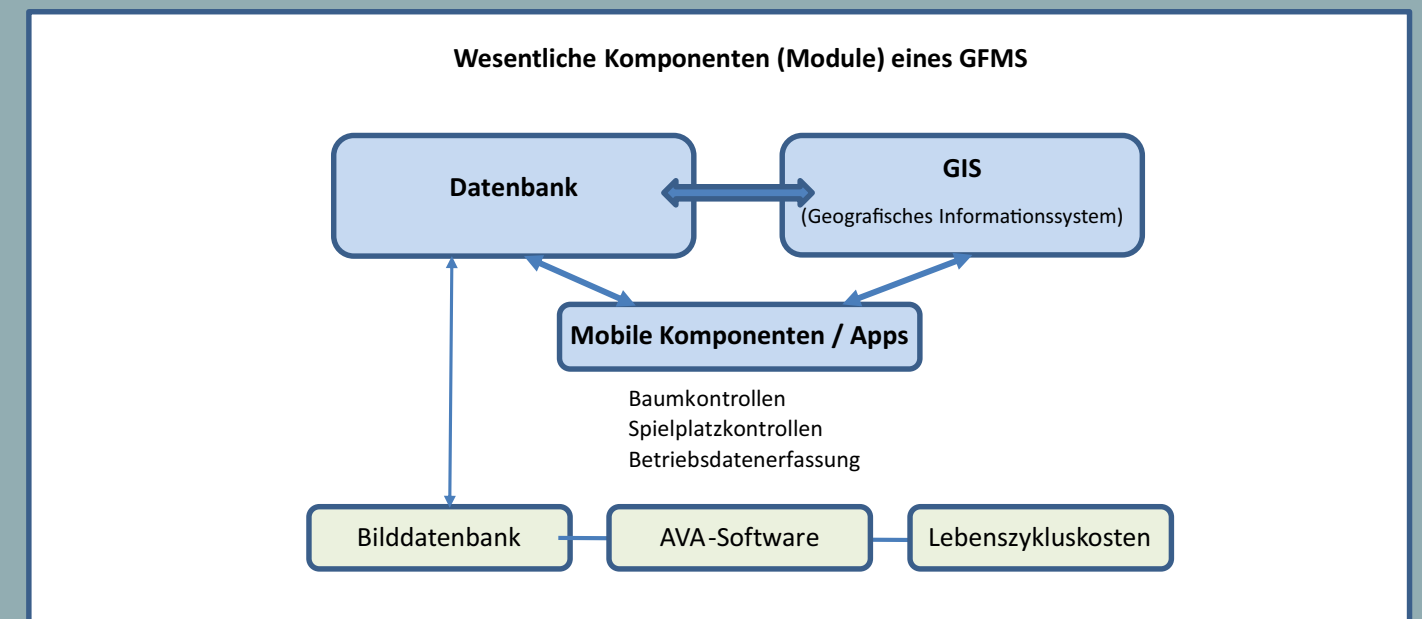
Wesentliche Komponenten (Module) eines GFMS

Datenbank

GIS
(Geografisches Informationssystem)

Mobile Komponenten / Apps

Baumkontrollen
Spielplatzkontrollen
Betriebsdatenerfassung

Bilddatenbank

AVA-Software

Lebenszykluskosten